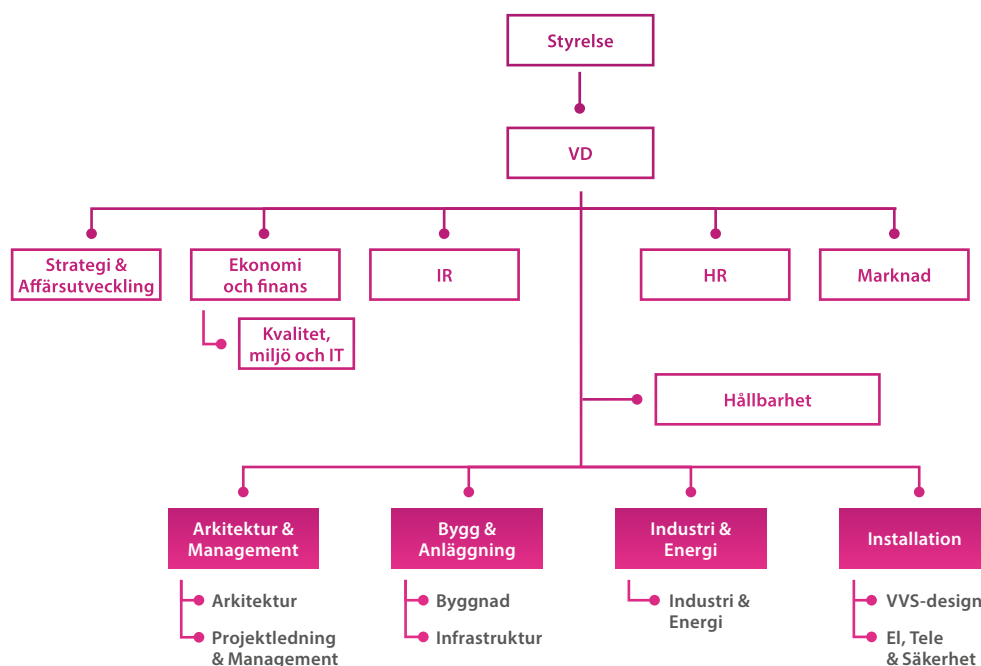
Styrelse

VD

Strategi & Affärsutveckling

Ekonomi och finans

Kvalitet, miljö och IT

IR

HR

Marknad

Hållbarhet

Arkitektur & Management

Arkitektur

Projektledning & Management

Bygg & Anläggning

Byggnad

Infrastruktur

Industri & Energi

Industri & Energi

Installation

VVS-design

El, Tele & Säkerhet